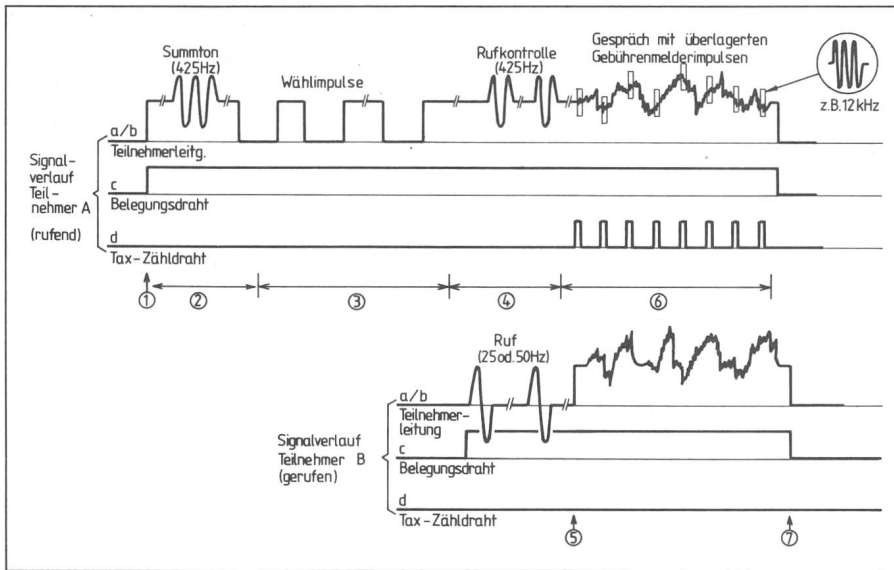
Summton (425Hz)

Wählimpulse

Rufkontrolle (425Hz)

Gespräch mit überlagerten Gebührenmelderimpulsen

z.B. 12 kHz

a/b

Teilnehmerleitg.

Signalverlauf Teilnehmer A (rufend)

c

Belegungsdraht

d

Tax-Zähldraht

①

②

③

④

⑥

Ruf (25od.50Hz)

a/b

Teilnehmerleitung

Signalverlauf Teilnehmer B (gerufen)

c

Belegungsdraht

d

Tax-Zähldraht

⑤

⑦